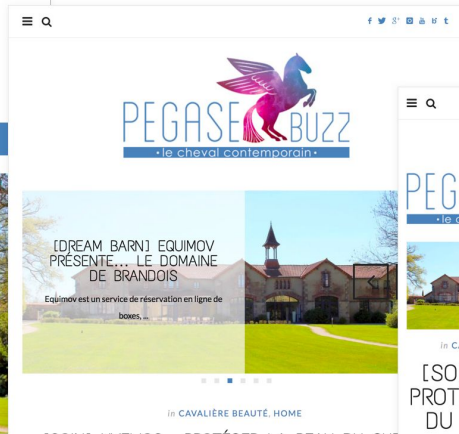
PEGASE BUZZ
• le cheval contemporain •

[DREAM BARN] EQUIMOV PRÉSENTE… LE DOMAINE DE BRANDOIS

Equimov est un service de réservation en ligne de boxes, …

in CAVALIÈRE BEAUTÉ, HOME

PEG
• le c

in CA

[SO
PROT
DU